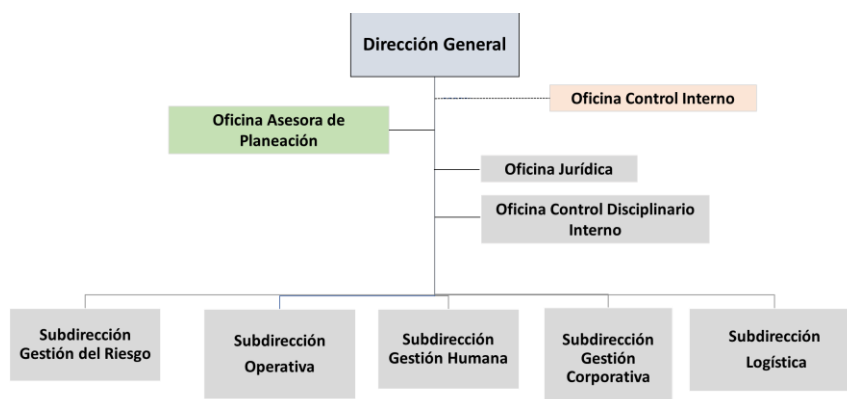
Dirección General

Oficina Control Interno

Oficina Asesora de Planeación

Oficina Jurídica

Oficina Control Disciplinario Interno

Subdirección Gestión del Riesgo

Subdirección Operativa

Subdirección Gestión Humana

Subdirección Gestión Corporativa

Subdirección Logística